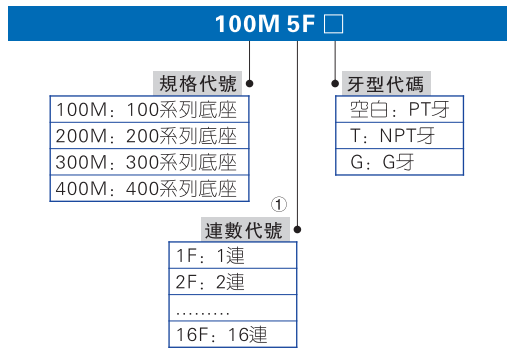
100M 5F □

規格代號

| 100M：100系列底座 |
|---|
| 200M：200系列底座 |
| 300M：300系列底座 |
| 400M：400系列底座 |

牙型代碼

| 空白：PT牙 |
|---|
| T：NPT牙 |
| G：G牙 |

①

連數代號

| 1F：1連 |
|---|
| 2F：2連 |
| ……… |
| 16F：16連 |